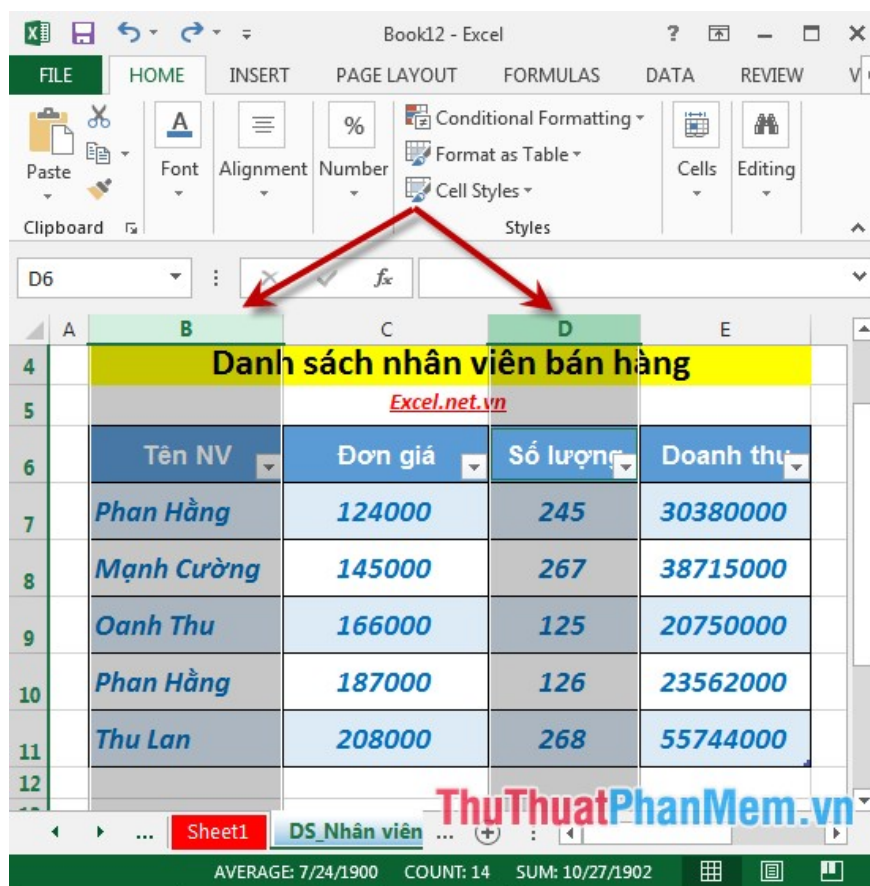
Book12 - Excel

? – □ ✕

FILE HOME INSERT PAGE LAYOUT FORMULAS DATA REVIEW V

Paste

Clipboard

Font

Alignment

Number

Conditional Formatting

Format as Table

Cell Styles

Styles

Cells

Editing

D6

$f_x$

| | A | B | C | D | E |
|---|---|---|---|---|---|
| 4 | | Danh sách nhân viên bán hàng | | | |
| 5 | | | Excel.net.vn | | |
| 6 | | Tên NV | Đơn giá | Số lượng | Doanh thu |
| 7 | | Phan Hằng | 124000 | 245 | 30380000 |
| 8 | | Mạnh Cường | 145000 | 267 | 38715000 |
| 9 | | Oanh Thu | 166000 | 125 | 20750000 |
| 10 | | Phan Hằng | 187000 | 126 | 23562000 |
| 11 | | Thu Lan | 208000 | 268 | 55744000 |
| 12 | | | | | |

... Sheet1 DS_Nhân viên ...

ThuThuatPhanMem.vn

AVERAGE: 7/24/1900 COUNT: 14 SUM: 10/27/1902